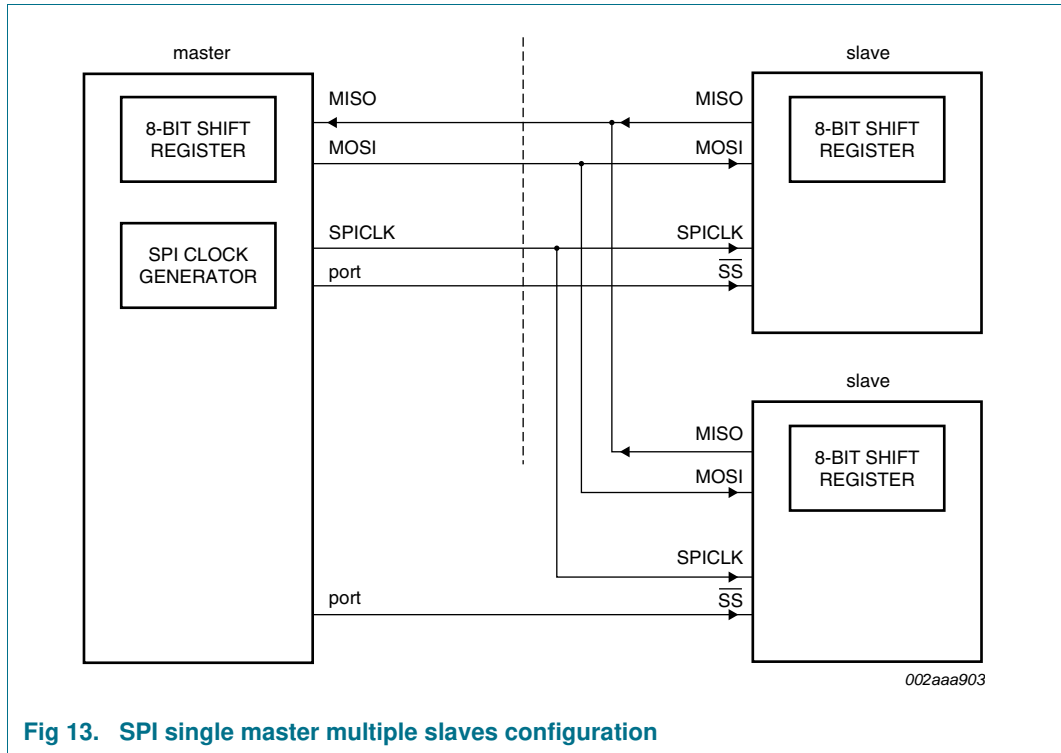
master

8-BIT SHIFT REGISTER

SPI CLOCK GENERATOR

MISO

MOSI

SPICLK

port

slave

MISO

MOSI

SPICLK

$\overline{SS}$

8-BIT SHIFT REGISTER

slave

MISO

MOSI

SPICLK

$\overline{SS}$

8-BIT SHIFT REGISTER

port

002aaa903

Fig 13. SPI single master multiple slaves configuration